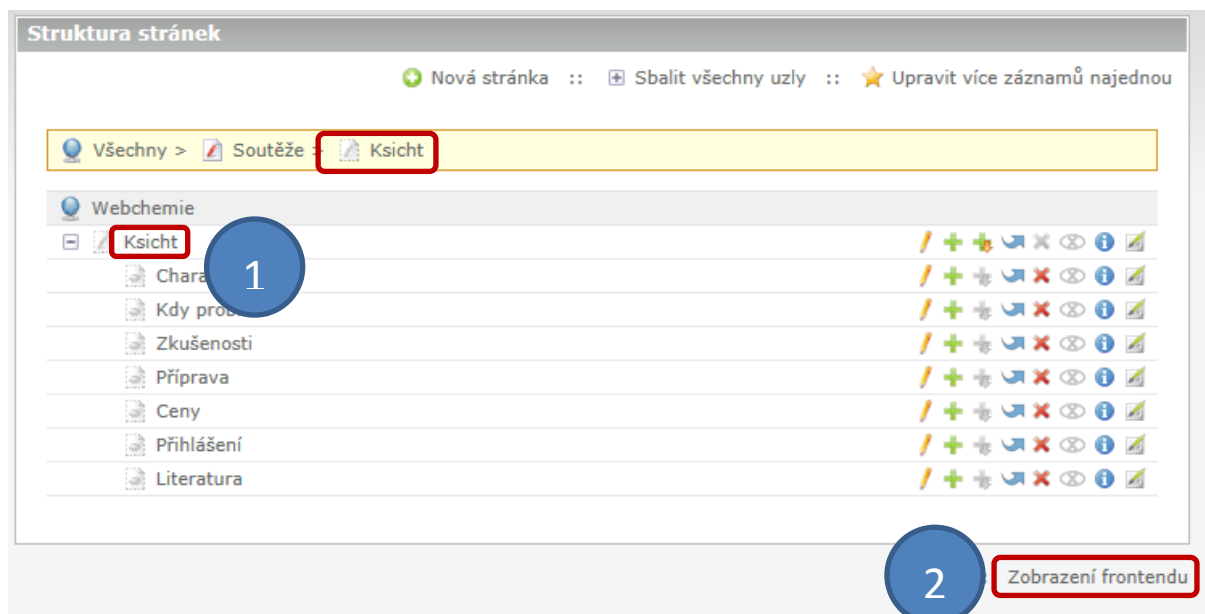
Struktura stránek

Nová stránka :: Sbalit všechny uzly :: Upravit více záznamů najednou

Všechny > Soutěže > Ksicht

Webchemie

Ksicht
Chara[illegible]
Kdy prob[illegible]
Zkušenosti
Příprava
Ceny
Přihlášení
Literatura

1

2

Zobrazení frontendu